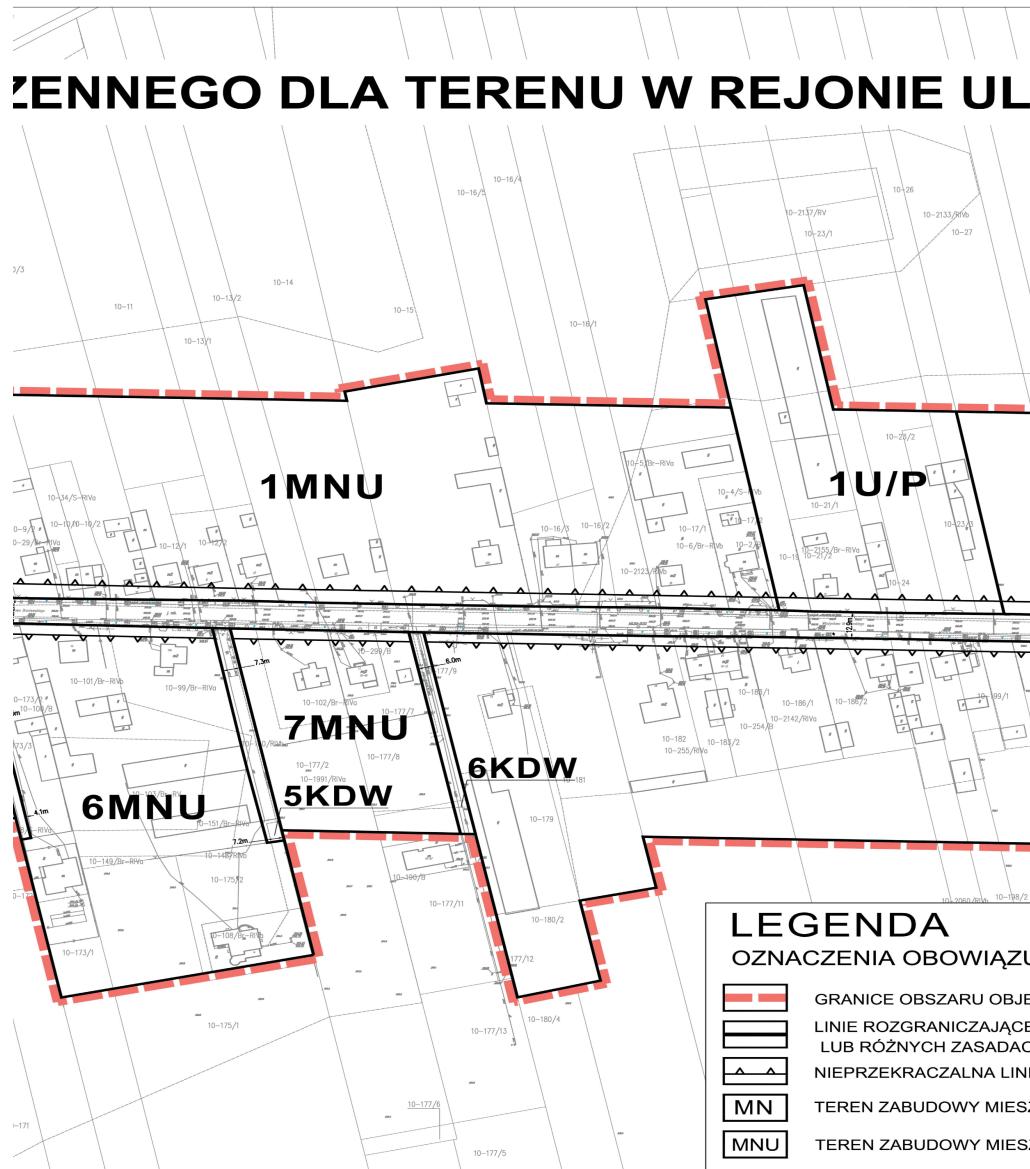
ZENNEGO DLA TERENU W REJONIE UL

10-16/5
10-16/4
10-26
10-2137/RV
10-2133/RIVb
10-23/1
10-27
10-14
10-13/2
10-11
10-15
10-13/1
10-16/1

1MNU
1U/P

10-23/2
10-5/Br-RIVa
10-4/S-RIVb
10-34/S-RIVa
10-21/1
10-17/1
10-6/Br-RIVb
10-12/1
10-12/2
10-16/3
10-16/2
10-2123/RIVb
10-2155/Br-RIVa
10-21/2
10-23/1
10-24

7.3m
6.0m
10-101/Br-RIVb
10-99/Br-RIVa
10-102/Br-RIVa
10-177/7
10-177/9
10-186/1
10-186/2
10-199/1
10-2142/RIVa
10-254/B
10-182
10-183/2
10-255/RIVa

7MNU
10-177/2
10-177/8
10-1991/RIVa
5KDW
6KDW
6MNU
10-181
10-179
10-151/Br-RIVa
7.2m
4.1m
10-149/Br-RIVa
10-148/RIVb
10-175/2
10-190/B
10-177/11
10-180/2
10-108/Br-RIVb
10-173/1
177/12
10-180/4
10-175/1
10-177/13
10-177/6
10-177/5

LEGENDA
OZNACZENIA OBOWIĄZU
GRANICE OBSZARU OBJE
LINIE ROZGRANICZAJĄCE LUB RÓŻNYCH ZASADAC
NIEPRZEKRACZALNA LINI
MN TEREN ZABUDOWY MIESZ
MNU TEREN ZABUDOWY MIESZ